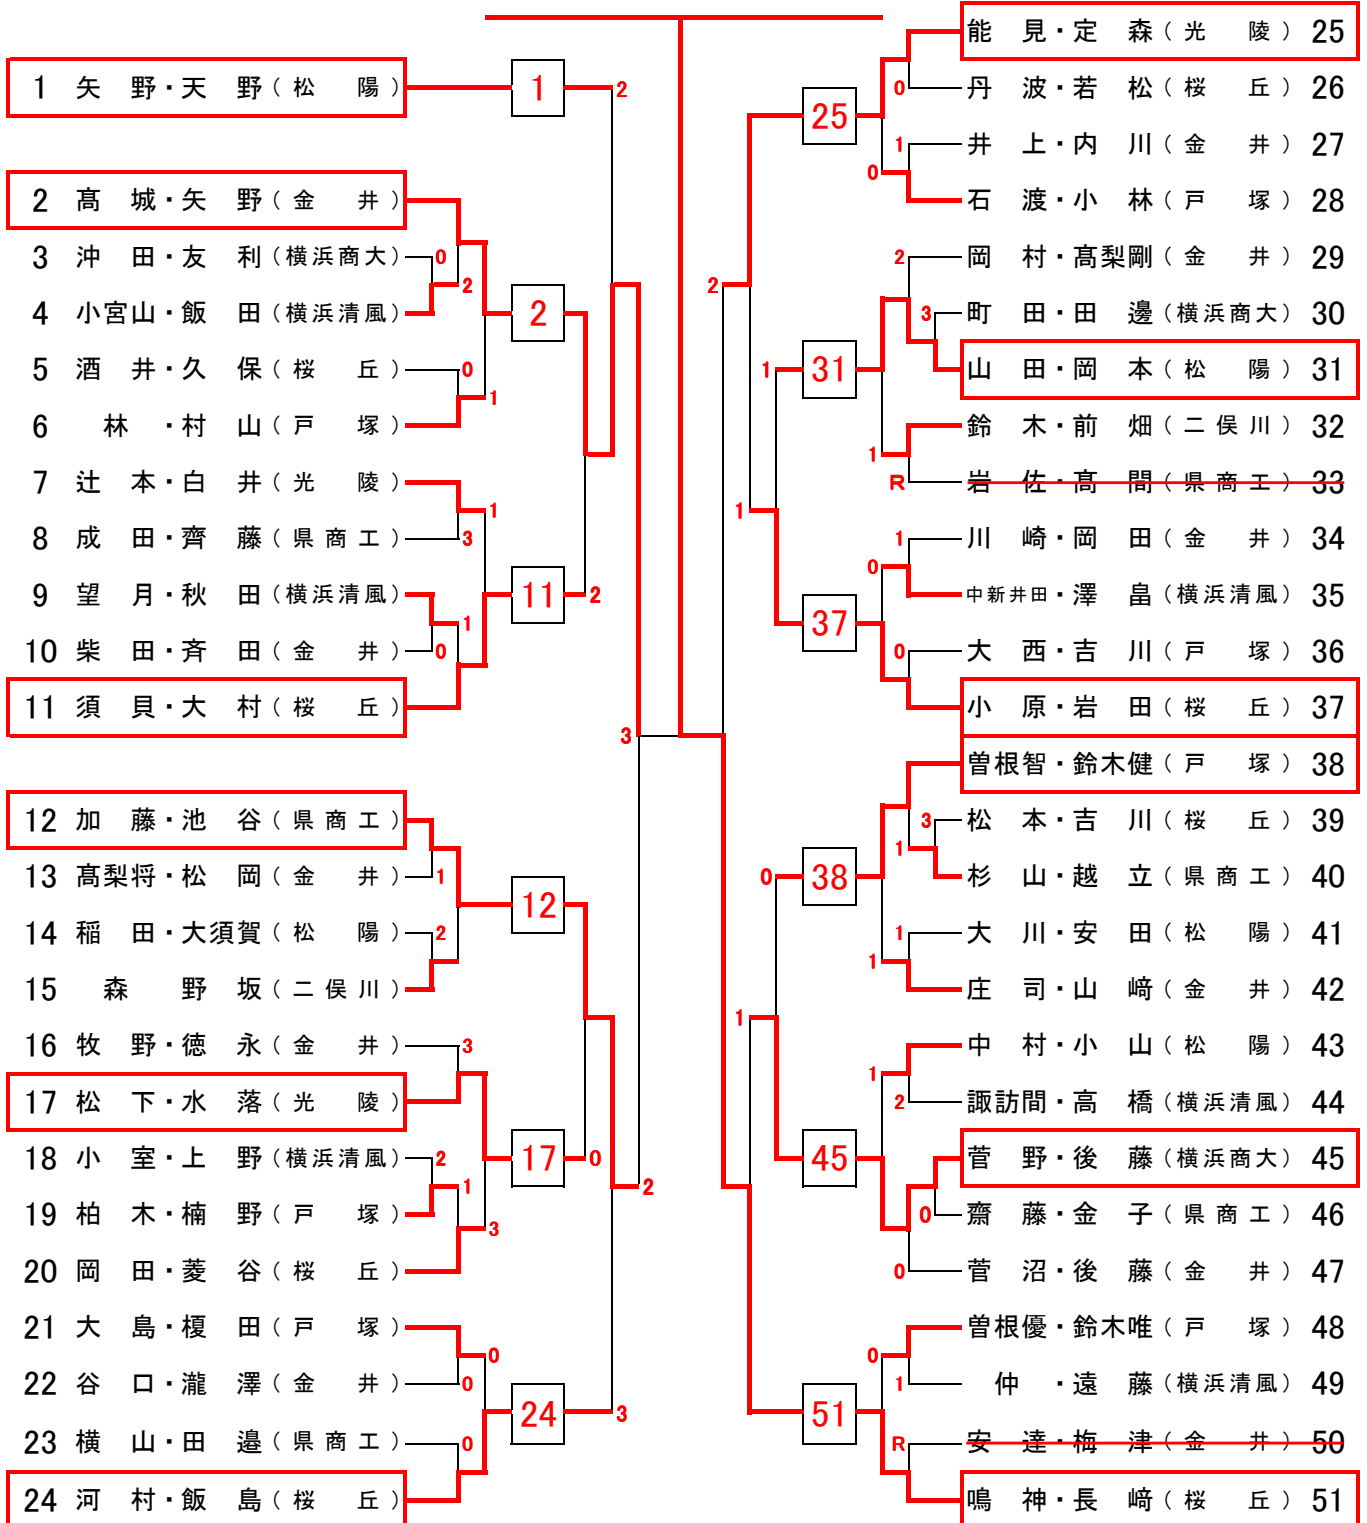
1 矢 野・天 野（松 陽）
2 髙 城・矢 野（金 井）
3 沖 田・友 利（横浜商大）
4 小宮山・飯 田（横浜清風）
5 酒 井・久 保（桜 丘）
6 林 ・村 山（戸 塚）
7 辻 本・白 井（光 陵）
8 成 田・齊 藤（県商工）
9 望 月・秋 田（横浜清風）
10 柴 田・斉 田（金 井）
11 須 貝・大 村（桜 丘）
12 加 藤・池 谷（県商工）
13 髙梨将・松 岡（金 井）
14 稲 田・大須賀（松 陽）
15 森 野 坂（二俣川）
16 牧 野・徳 永（金 井）
17 松 下・水 落（光 陵）
18 小 室・上 野（横浜清風）
19 柏 木・楠 野（戸 塚）
20 岡 田・菱 谷（桜 丘）
21 大 島・榎 田（戸 塚）
22 谷 口・瀧 澤（金 井）
23 横 山・田 邉（県商工）
24 河 村・飯 島（桜 丘）

2 2 0 2 0 1 1 3 1 0 2 3 1 2 3 2 1 3 0 0 0 3 2

1
2
11
12
17
24
3

能 見・定 森（光 陵）25
丹 波・若 松（桜 丘）26
井 上・内 川（金 井）27
石 渡・小 林（戸 塚）28
岡 村・髙梨剛（金 井）29
町 田・田 邊（横浜商大）30
山 田・岡 本（松 陽）31
鈴 木・前 畑（二俣川）32
岩 佐・髙 間（県商工）33
川 崎・岡 田（金 井）34
中新井田・澤 畠（横浜清風）35
大 西・吉 川（戸 塚）36
小 原・岩 田（桜 丘）37
曽根智・鈴木健（戸 塚）38
松 本・吉 川（桜 丘）39
杉 山・越 立（県商工）40
大 川・安 田（松 陽）41
庄 司・山 﨑（金 井）42
中 村・小 山（松 陽）43
諏訪間・高 橋（横浜清風）44
菅 野・後 藤（横浜商大）45
齋 藤・金 子（県商工）46
菅 沼・後 藤（金 井）47
曽根優・鈴木唯（戸 塚）48
仲 ・遠 藤（横浜清風）49
安 達・梅 津（金 井）50
鳴 神・長 﨑（桜 丘）51

0 1 0 2 3 1 R 1 0 0 3 1 1 1 1 2 0 0 0 1 R

25
31
37
38
45
51
2 1 1 0 1 1